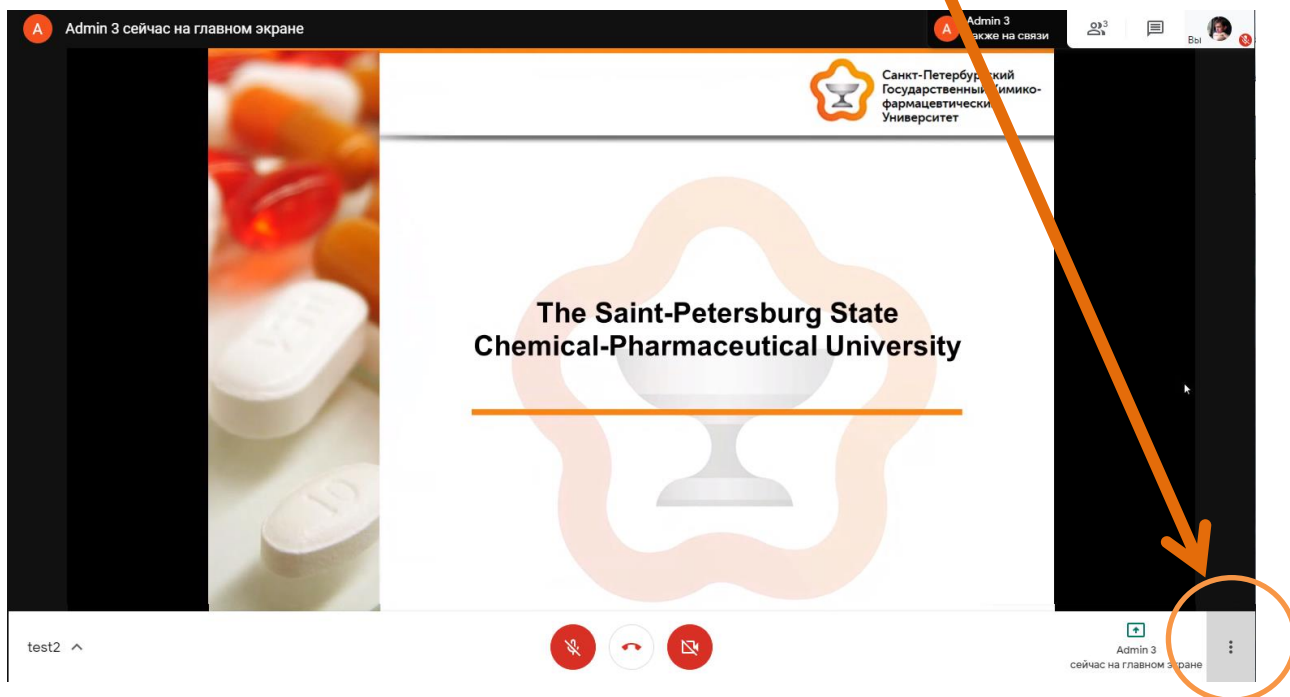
A Admin 3 сейчас на главном экране

A Admin 3
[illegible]кже на связи

3

Вы

Санкт-Петербур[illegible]кий
Государственный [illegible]имико-
фармацевтическ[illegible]
Университет

The Saint-Petersburg State
Chemical-Pharmaceutical University

test2

Admin 3
сейчас на главном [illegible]ране